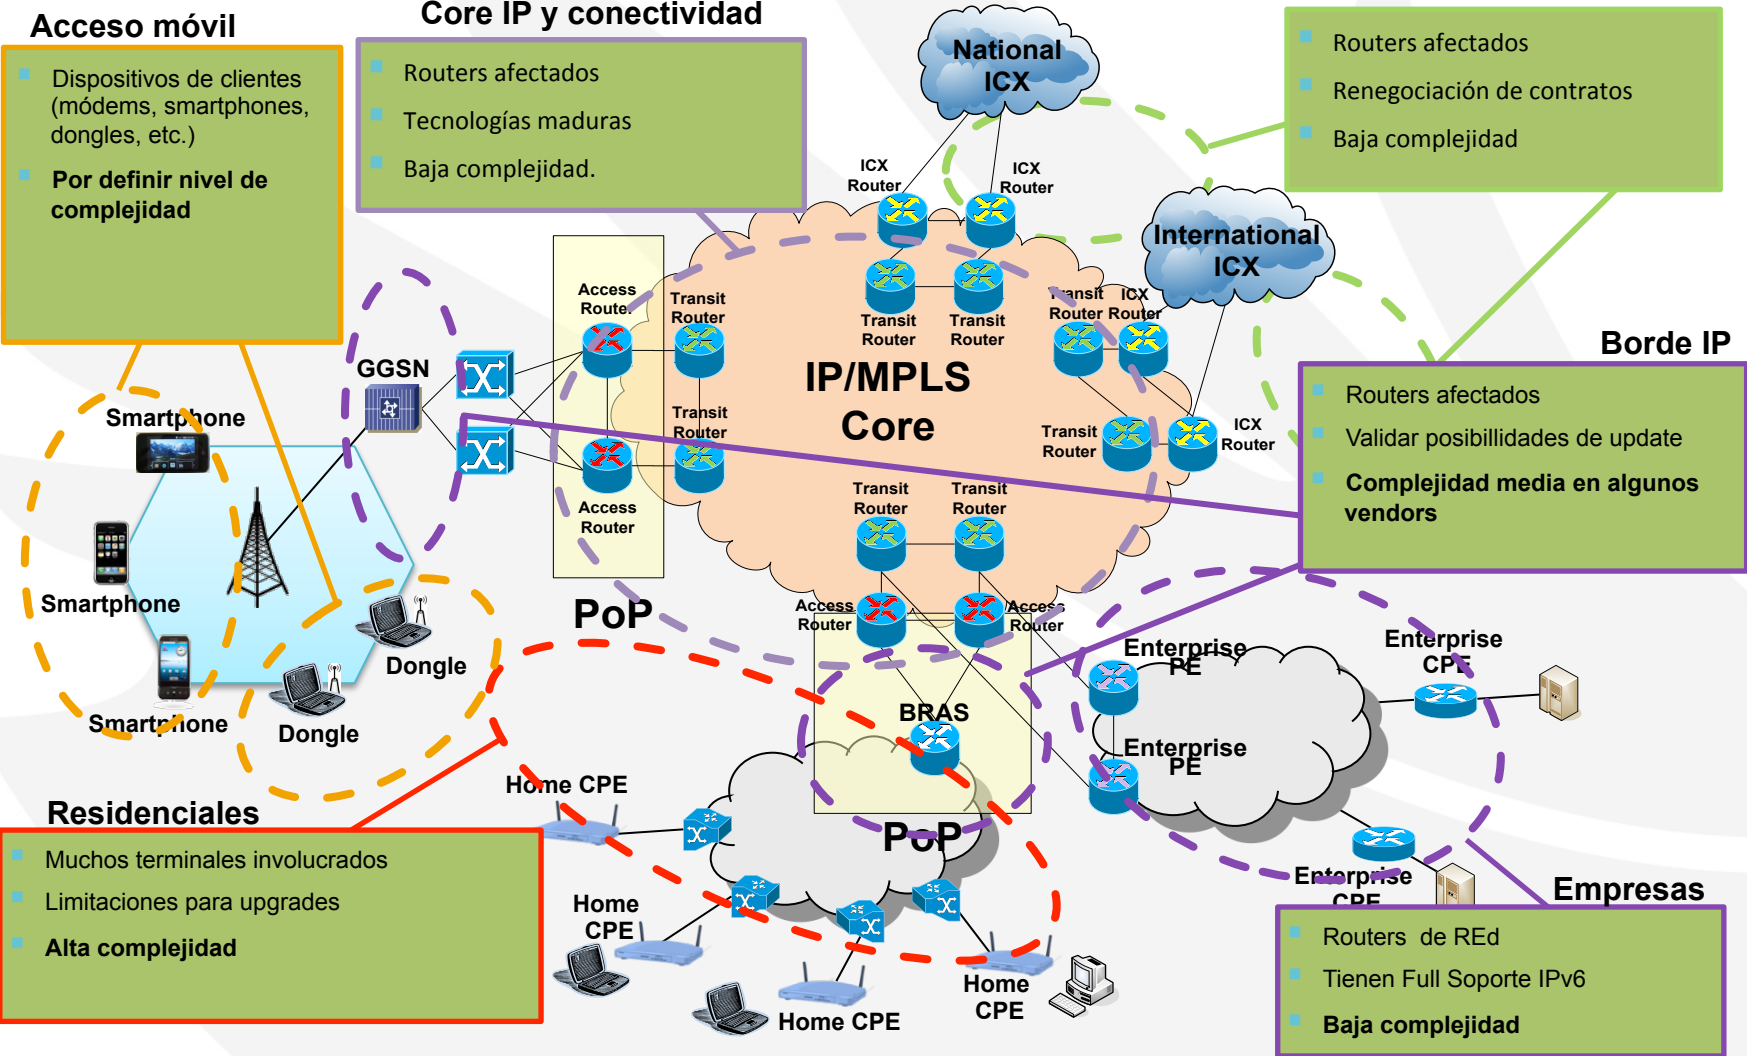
Acceso móvil

Dispositivos de clientes (módems, smartphones, dongles, etc.)

Por definir nivel de complejidad

Core IP y conectividad

Routers afectados

Tecnologías maduras

Baja complejidad.

National ICX

ICX Router

ICX Router

Routers afectados

Renegociación de contratos

Baja complejidad

International ICX

Transit Router

Transit Router

Transit Router

ICX Router

Access Router

Transit Router

GGSN

IP/MPLS Core

Transit Router

Transit Router

ICX Router

Borde IP

Routers afectados

Validar posibillidades de update

Complejidad media en algunos vendors

Smartphone

Access Router

Transit Router

Transit Router

Smartphone

PoP

Access Router

Access Router

Dongle

Enterprise PE

Enterprise CPE

Smartphone

Dongle

BRAS

Enterprise PE

Home CPE

Residenciales

PoP

Muchos terminales involucrados

Limitaciones para upgrades

Alta complejidad

Home CPE

Enterprise CPE

Empresas

Routers de REd

Tienen Full Soporte IPv6

Baja complejidad

Home CPE

Home CPE